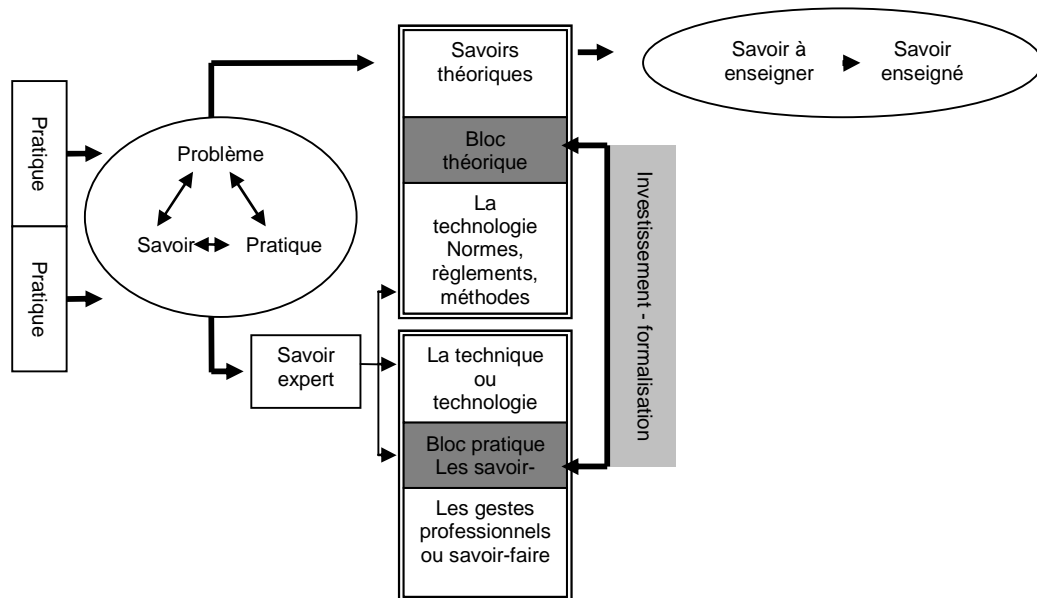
Pratique

Pratique

Problème

Savoir

Pratique

Savoirs théoriques

Savoir à enseigner

Savoir enseigné

Bloc théorique

La technologie Normes, règlements, méthodes

Investissement - formalisation

Savoir expert

La technique ou technologie

Bloc pratique Les savoir-

Les gestes professionnels ou savoir-faire